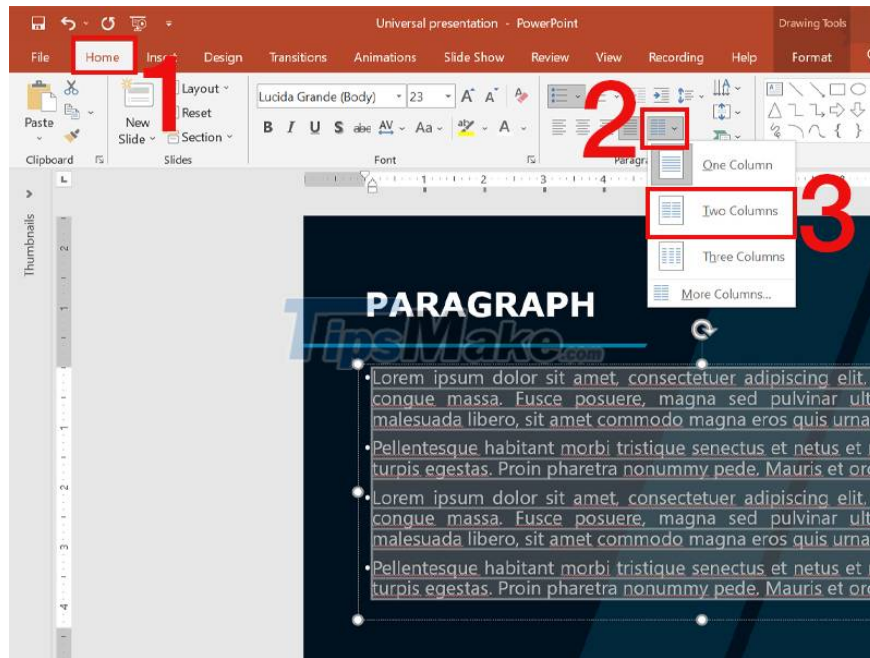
Universal presentation - PowerPoint

Drawing Tools

File Home Insert Design Transitions Animations Slide Show Review View Recording Help Format

1 2 3

Paste New Slide Layout Reset Section

Lucida Grande (Body) 23

B I U S abc AV Aa A

Clipboard Slides Font Paragraph

One Column

Two Columns

Three Columns

More Columns...

Thumbnails

TipsMake.com

PARAGRAPH

•Lorem ipsum dolor sit amet, consectetuer adipiscing elit. congue massa. Fusce posuere, magna sed pulvinar ult malesuada libero, sit amet commodo magna eros quis urna

•Pellentesque habitant morbi tristique senectus et netus et turpis egestas. Proin pharetra nonummy pede. Mauris et or

•Lorem ipsum dolor sit amet, consectetuer adipiscing elit. congue massa. Fusce posuere, magna sed pulvinar ult malesuada libero, sit amet commodo magna eros quis urna

•Pellentesque habitant morbi tristique senectus et netus et turpis egestas. Proin pharetra nonummy pede. Mauris et or